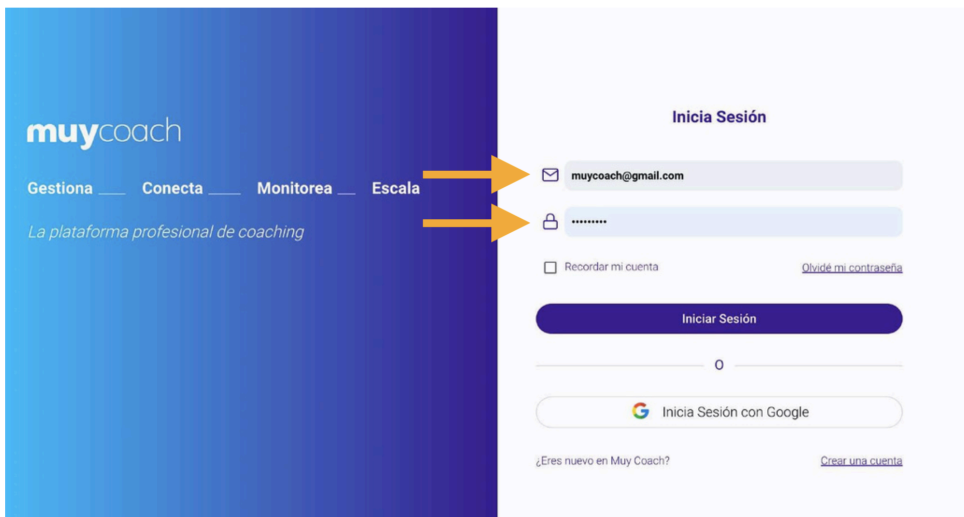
muycoach

Gestiona ___ Conecta ___ Monitorea __ Escala

La plataforma profesional de coaching

Inicia Sesión

muycoach@gmail.com

•••••••••

Recordar mi cuenta

Olvidé mi contraseña

Iniciar Sesión

O

Inicia Sesión con Google

¿Eres nuevo en Muy Coach?

Crear una cuenta